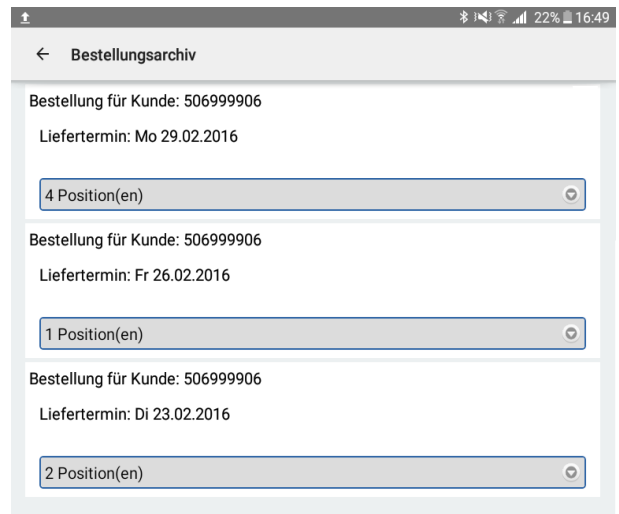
22% 16:49

← Bestellungsarchiv

Bestellung für Kunde: 506999906

Liefertermin: Mo 29.02.2016

4 Position(en)

Bestellung für Kunde: 506999906

Liefertermin: Fr 26.02.2016

1 Position(en)

Bestellung für Kunde: 506999906

Liefertermin: Di 23.02.2016

2 Position(en)